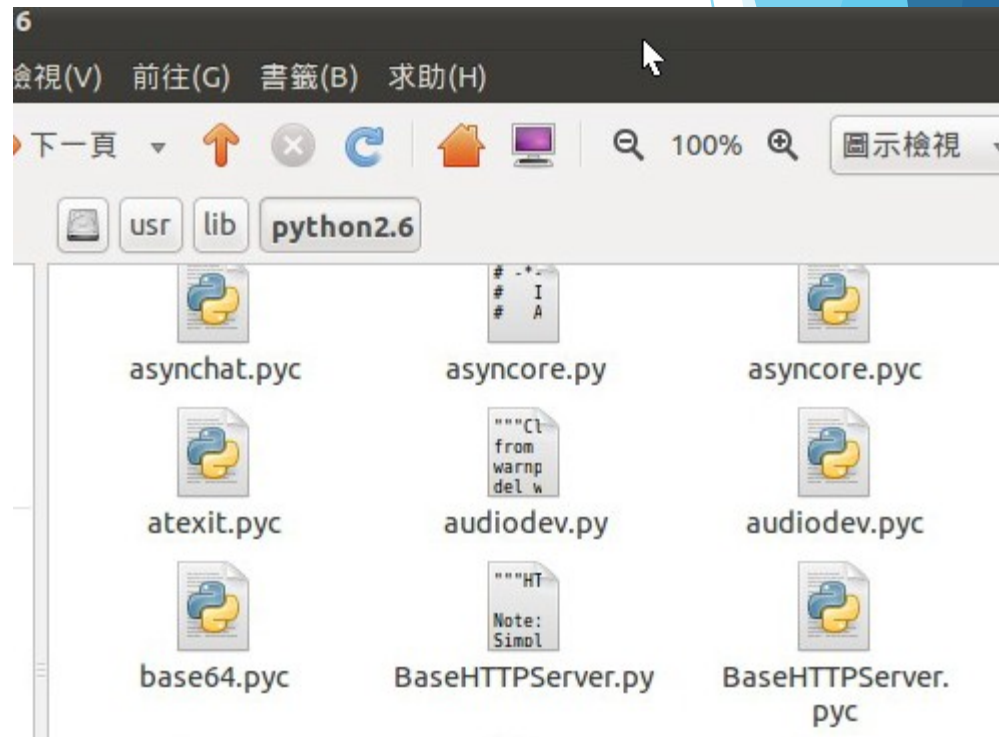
6

檢視(V) 前往(G) 書籤(B) 求助(H)

下一頁 100% 圖示檢視

usr lib python2.6

asynchat.pyc

# -*-
# I
# A

asyncore.py

asyncore.pyc

atexit.pyc

"""Cl
from
warnp
del w

audiodev.py

audiodev.pyc

base64.pyc

"""HT
Note:
Simpl

BaseHTTPServer.py

BaseHTTPServer.pyc